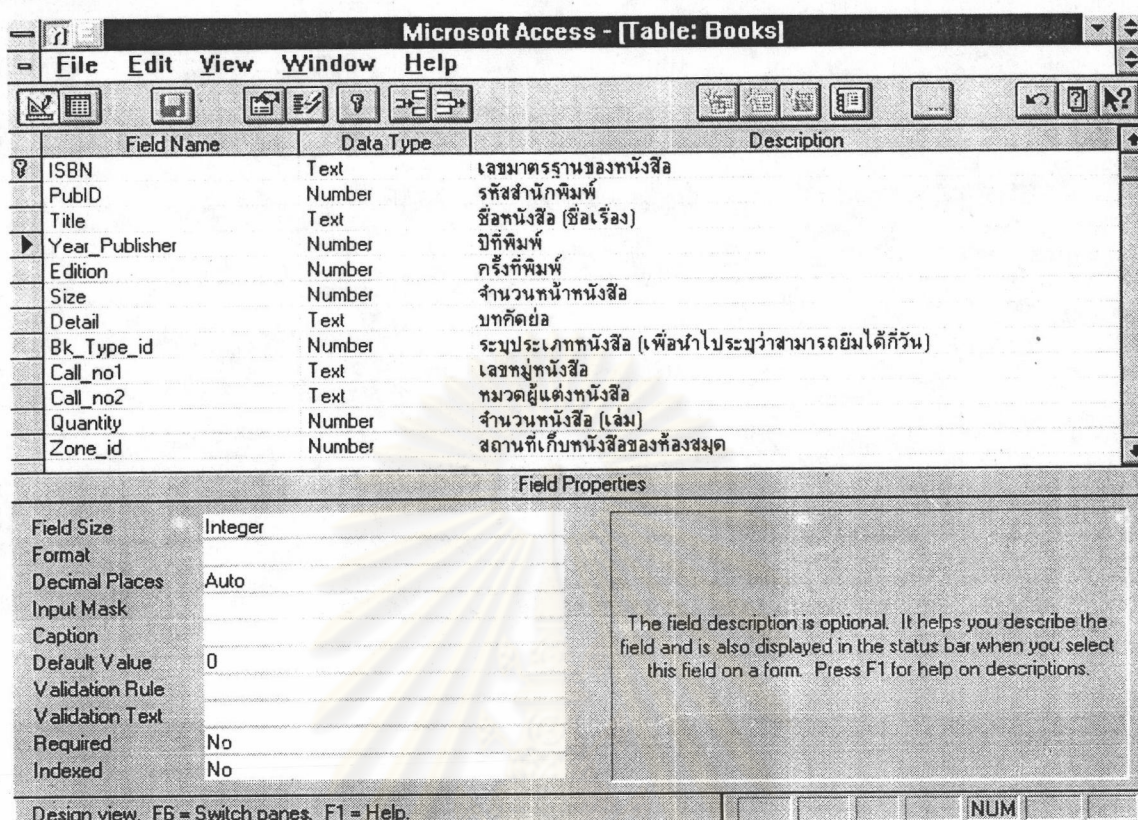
Microsoft Access - [Table: Books]

File Edit View Window Help

| Field Name | Data Type | Description |
|---|---|---|
| ISBN | Text | เลขมาตรฐานของหนังสือ |
| PubID | Number | รหัสสำนักพิมพ์ |
| Title | Text | ชื่อหนังสือ (ชื่อเรื่อง) |
| Year_Publisher | Number | ปีที่พิมพ์ |
| Edition | Number | ครั้งที่พิมพ์ |
| Size | Number | จำนวนหน้าหนังสือ |
| Detail | Text | บทคัดย่อ |
| Bk_Type_id | Number | ระบุประเภทหนังสือ (เพื่อนำไประบุว่าสามารถยืมได้กี่วัน) |
| Call_no1 | Text | เลขหมู่หนังสือ |
| Call_no2 | Text | หมวดผู้แต่งหนังสือ |
| Quantity | Number | จำนวนหนังสือ (เล่ม) |
| Zone_id | Number | สถานที่เก็บหนังสือของห้องสมุด |

Field Properties

| | |
|---|---|
| Field Size | Integer |
| Format | |
| Decimal Places | Auto |
| Input Mask | |
| Caption | |
| Default Value | 0 |
| Validation Rule | |
| Validation Text | |
| Required | No |
| Indexed | No |

The field description is optional. It helps you describe the field and is also displayed in the status bar when you select this field on a form. Press F1 for help on descriptions.

Design view. F6 = Switch panes. F1 = Help.

NUM